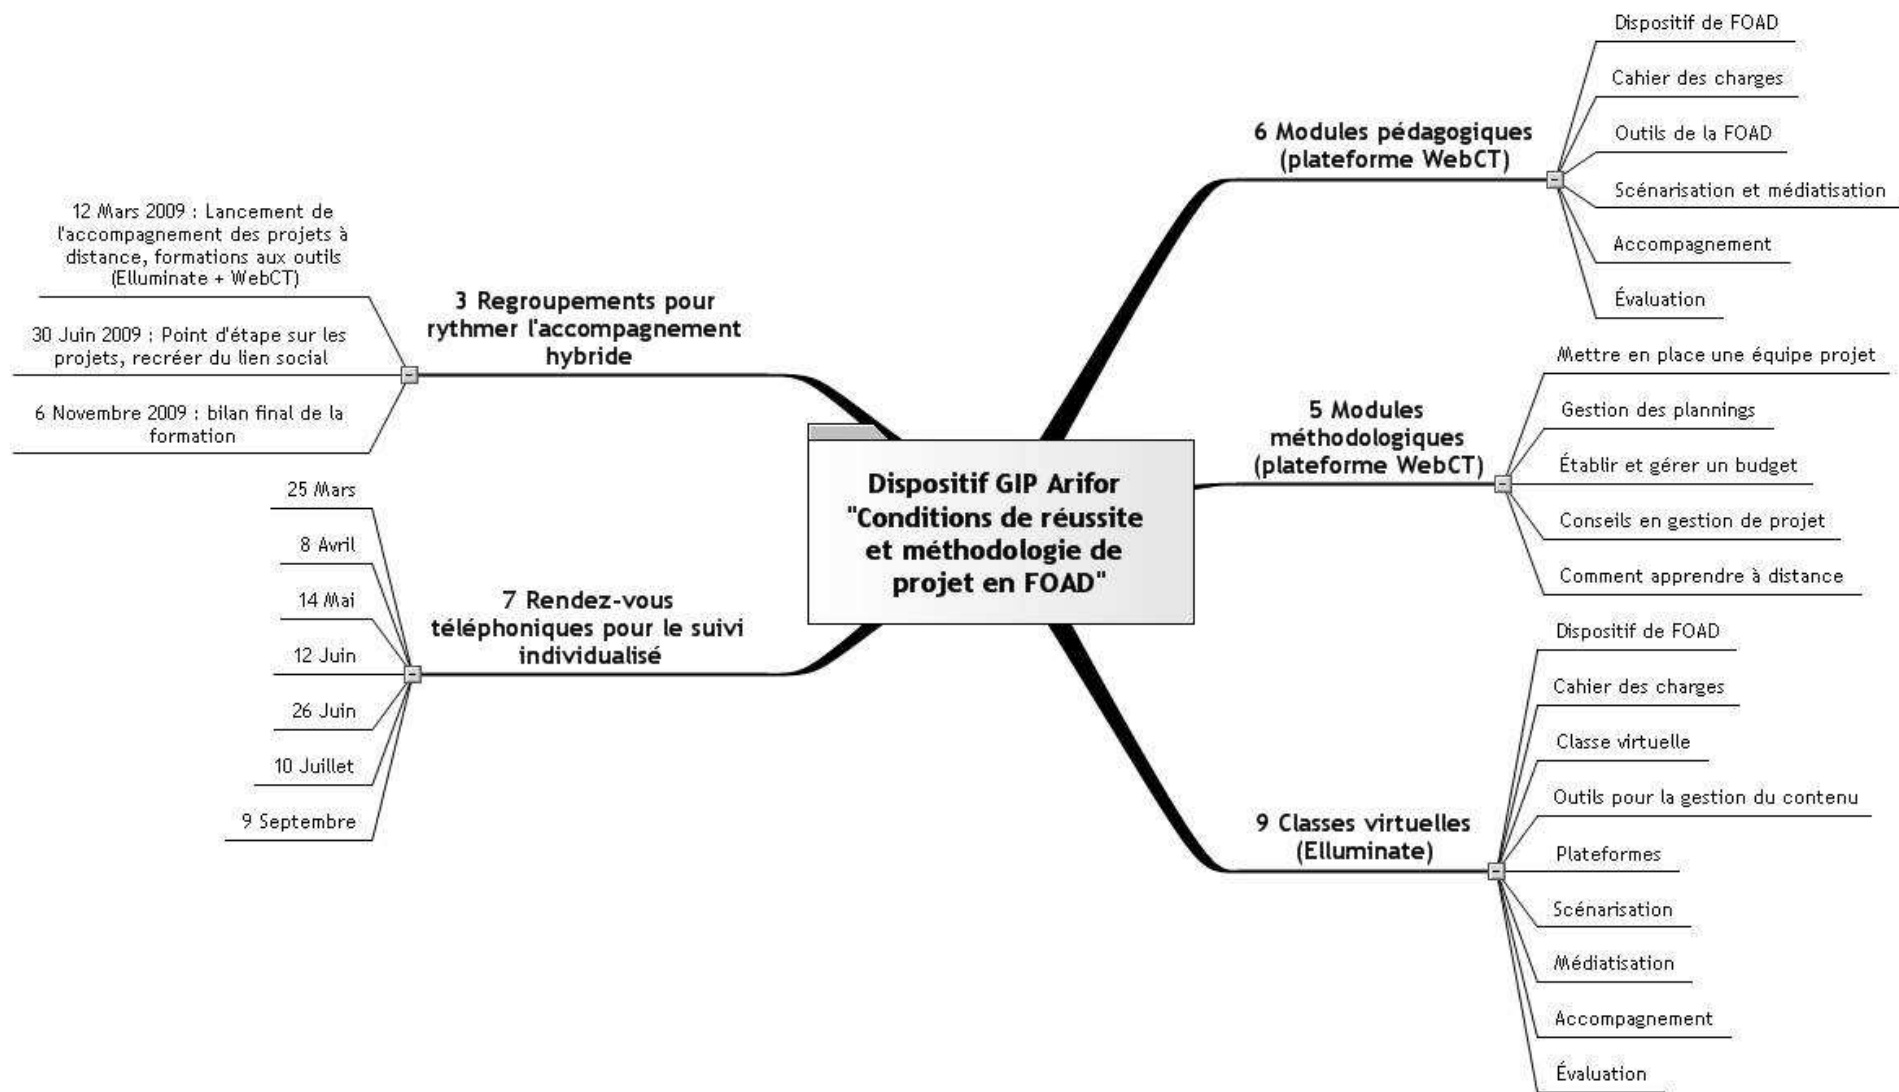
Dispositif GIP Arifor "Conditions de réussite et méthodologie de projet en FOAD"

3 Regroupements pour rythmer l'accompagnement hybride

12 Mars 2009 : Lancement de l'accompagnement des projets à distance, formations aux outils (Elluminate + WebCT)

30 Juin 2009 : Point d'étape sur les projets, recréer du lien social

6 Novembre 2009 : bilan final de la formation

7 Rendez-vous téléphoniques pour le suivi individualisé

25 Mars

8 Avril

14 Mai

12 Juin

26 Juin

10 Juillet

9 Septembre

6 Modules pédagogiques (plateforme WebCT)

Dispositif de FOAD

Cahier des charges

Outils de la FOAD

Scénarisation et médiatisation

Accompagnement

Évaluation

5 Modules méthodologiques (plateforme WebCT)

Mettre en place une équipe projet

Gestion des plannings

Établir et gérer un budget

Conseils en gestion de projet

Comment apprendre à distance

9 Classes virtuelles (Elluminate)

Dispositif de FOAD

Cahier des charges

Classe virtuelle

Outils pour la gestion du contenu

Plateformes

Scénarisation

Médiatisation

Accompagnement

Évaluation